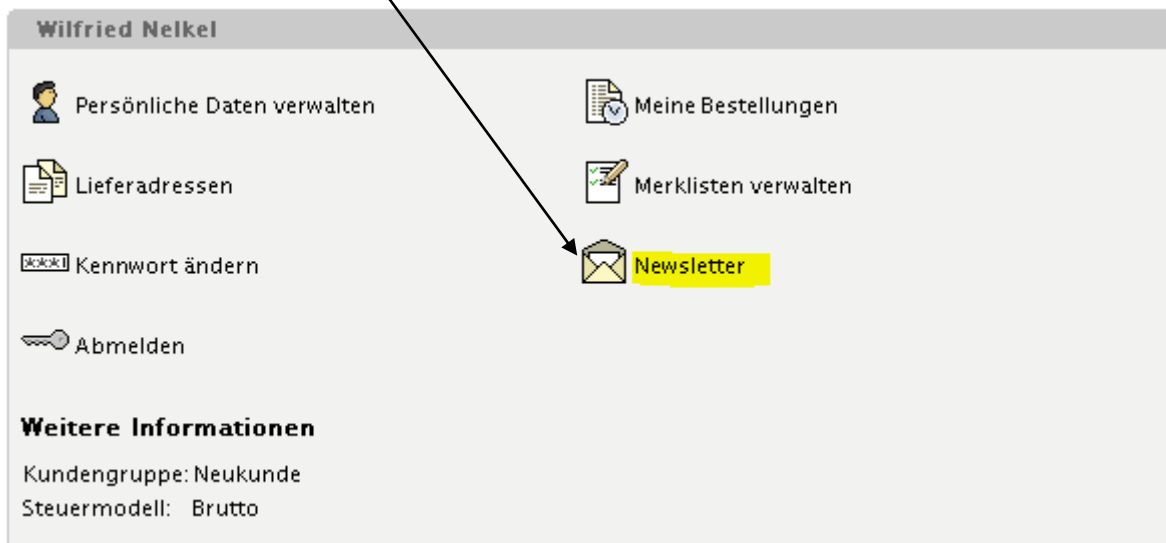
Wilfried Nelkel

Persönliche Daten verwalten

Meine Bestellungen

Lieferadressen

Merklisten verwalten

Kennwort ändern

Newsletter

Abmelden

Weitere Informationen

Kundengruppe: Neukunde
Steuermodell: Brutto